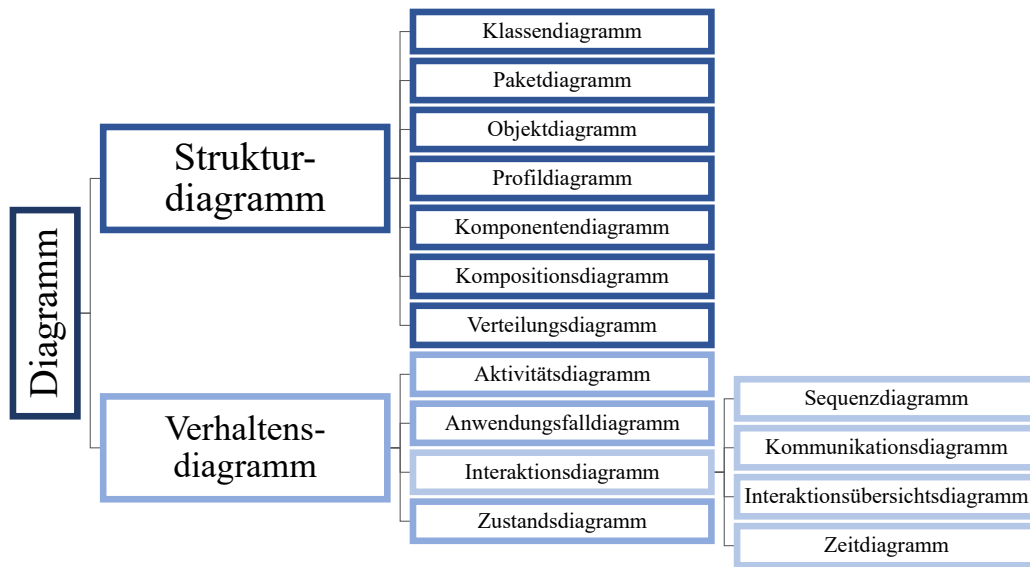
Diagramm

Struktur-
diagramm

Klassendiagramm

Paketdiagramm

Objektdiagramm

Profildiagramm

Komponentendiagramm

Kompositionsdiagramm

Verteilungsdiagramm

Verhaltens-
diagramm

Aktivitätsdiagramm

Anwendungsfalldiagramm

Interaktionsdiagramm

Zustandsdiagramm

Sequenzdiagramm

Kommunikationsdiagramm

Interaktionsübersichtsdiagramm

Zeitdiagramm